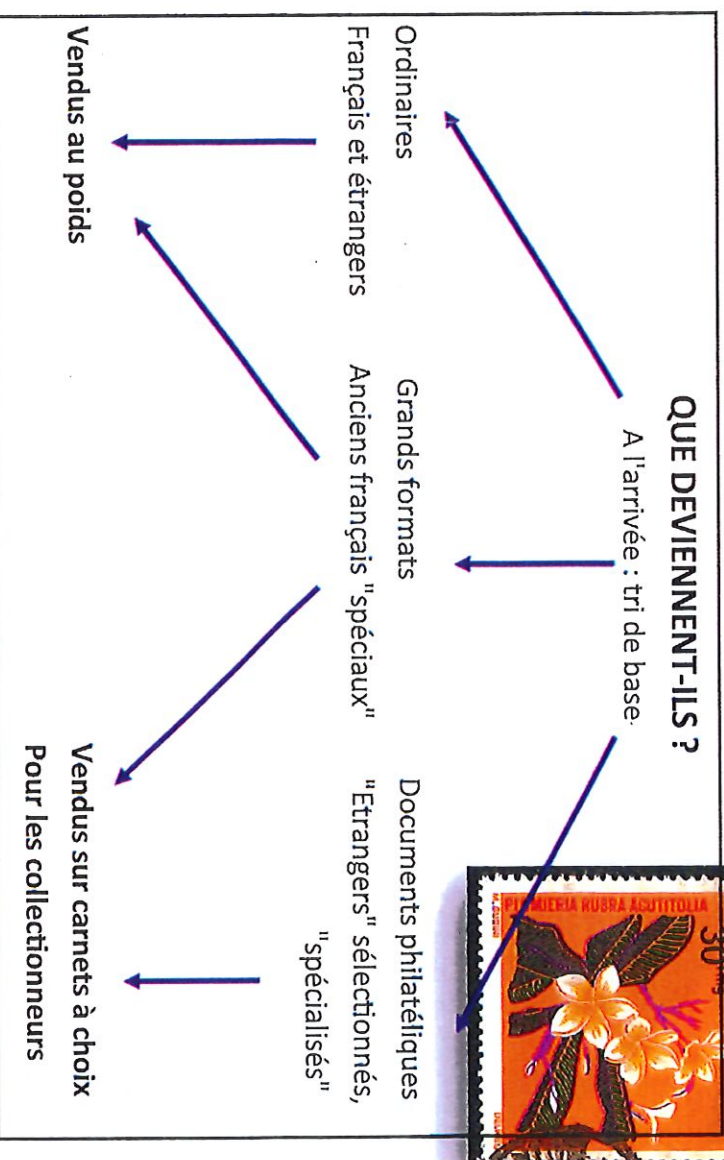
QUE DEVIENNENT-ILS ?
A l'arrivée : tri de base.

Ordinaires
Français et étrangers

Grands formats
Anciens français "spéciaux"

Documents philatéliques
"Etrangers" sélectionnés, "spécialisés"

Vendus au poids

Vendus sur carnets à choix
Pour les collectionneurs

PLUMERIA RUBRA ACUTIFOLIA
30